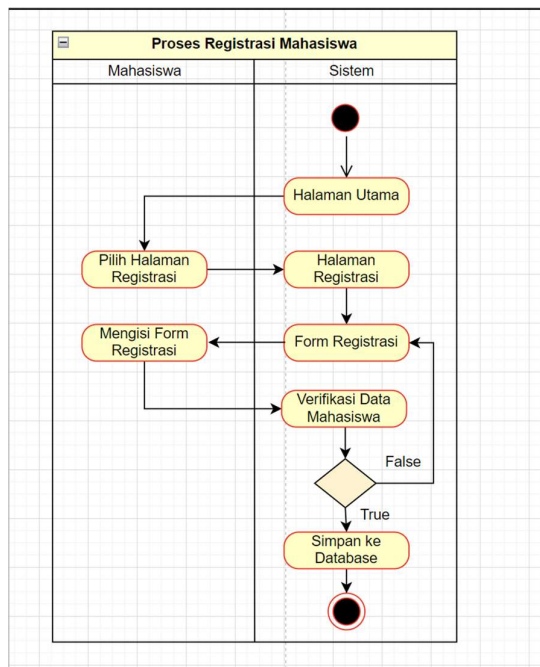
Proses Registrasi Mahasiswa

Mahasiswa

Sistem

Halaman Utama

Pilih Halaman Registrasi

Halaman Registrasi

Mengisi Form Registrasi

Form Registrasi

Verifikasi Data Mahasiswa

False

True

Simpan ke Database